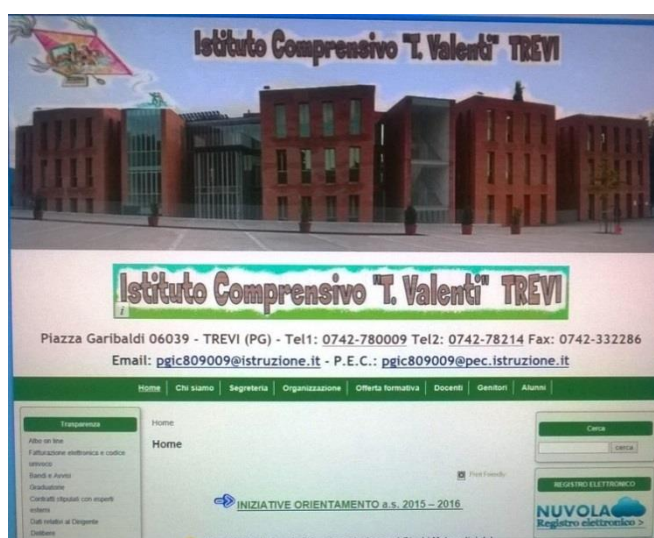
Istituto Comprensivo "T. Valenti" TREVI

Istituto Comprensivo "T. Valenti" TREVI

Piazza Garibaldi 06039 - TREVI (PG) - Tel1: 0742-780009 Tel2: 0742-78214 Fax: 0742-332286
Email: pgic809009@istruzione.it - P.E.C.: pgic809009@pec.istruzione.it

Home | Chi siamo | Segreteria | Organizzazione | Offerta formativa | Docenti | Genitori | Alunni

Trasparenza
Albo on line
Fatturazione elettronica e codice univoco
Bandi e Avvisi
Graduatorie
Contratti stipulati con esperti esterni
Dati relativi al Dirigente
Delibere

Home
Home

Print Friendly

INIZIATIVE ORIENTAMENTO a.s. 2015 – 2016

Cerca
cerca

REGISTRO ELETTRONICO
NUVOLA
Registro elettronico >